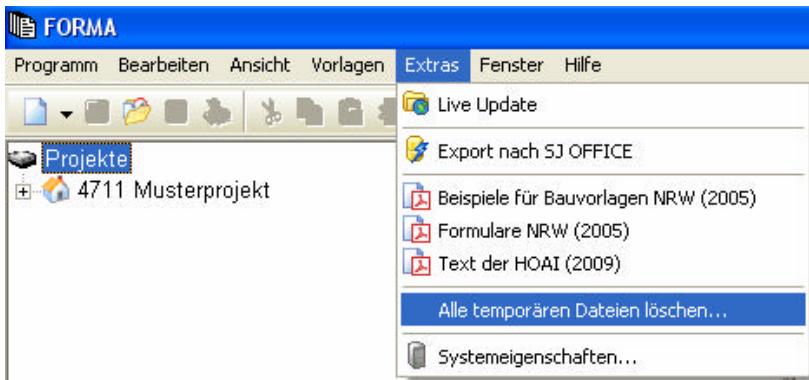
FORMA

Programm Bearbeiten Ansicht Vorlagen Extras Fenster Hilfe

Projekte
4711 Musterprojekt

Live Update
Export nach SJ OFFICE
Beispiele für Bauvorlagen NRW (2005)
Formulare NRW (2005)
Text der HOAI (2009)
Alle temporären Dateien löschen...
Systemeigenschaften...